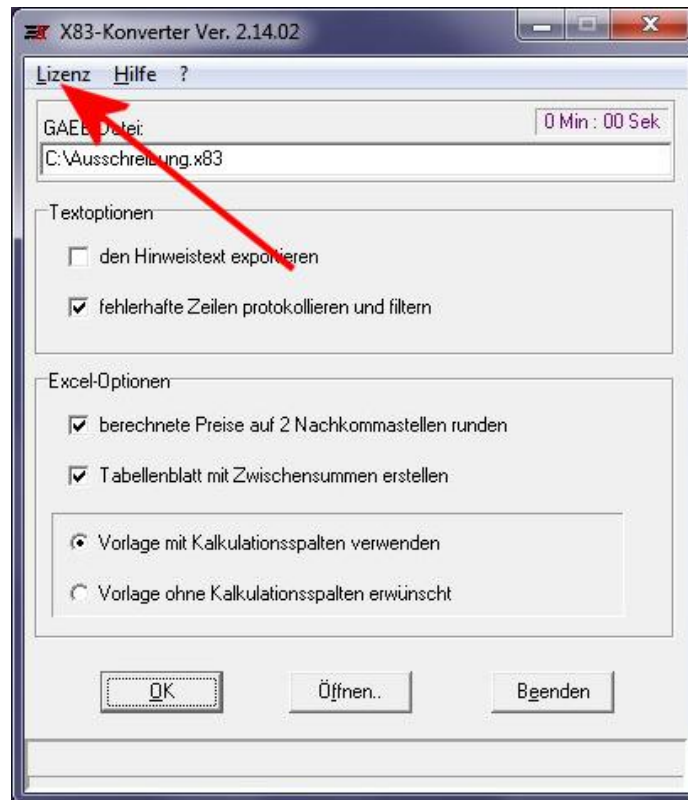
X83-Konverter Ver. 2.14.02

Lizenz Hilfe ?

GAEB-Datei:

0 Min : 00 Sek

C:\Ausschreibung.x83

Textoptionen

den Hinweistext exportieren

fehlerhafte Zeilen protokollieren und filtern

Excel-Optionen

berechnete Preise auf 2 Nachkommastellen runden

Tabellenblatt mit Zwischensummen erstellen

Vorlage mit Kalkulationsspalten verwenden

Vorlage ohne Kalkulationsspalten erwünscht

OK

Öffnen..

Beenden